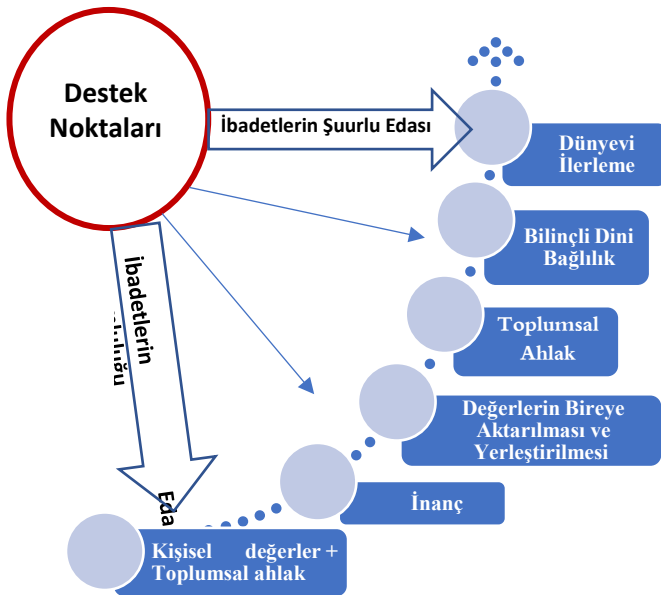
Destek Noktaları

İbadetlerin Şuurlu Edası

Dünyevi İlerleme

Bilinçli Dini Bağlılık

Toplumsal Ahlak

Değerlerin Bireye Aktarılması ve Yerleştirilmesi

İnanç

İbadetlerin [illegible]

Eda

Kişisel değerler + Toplumsal ahlak